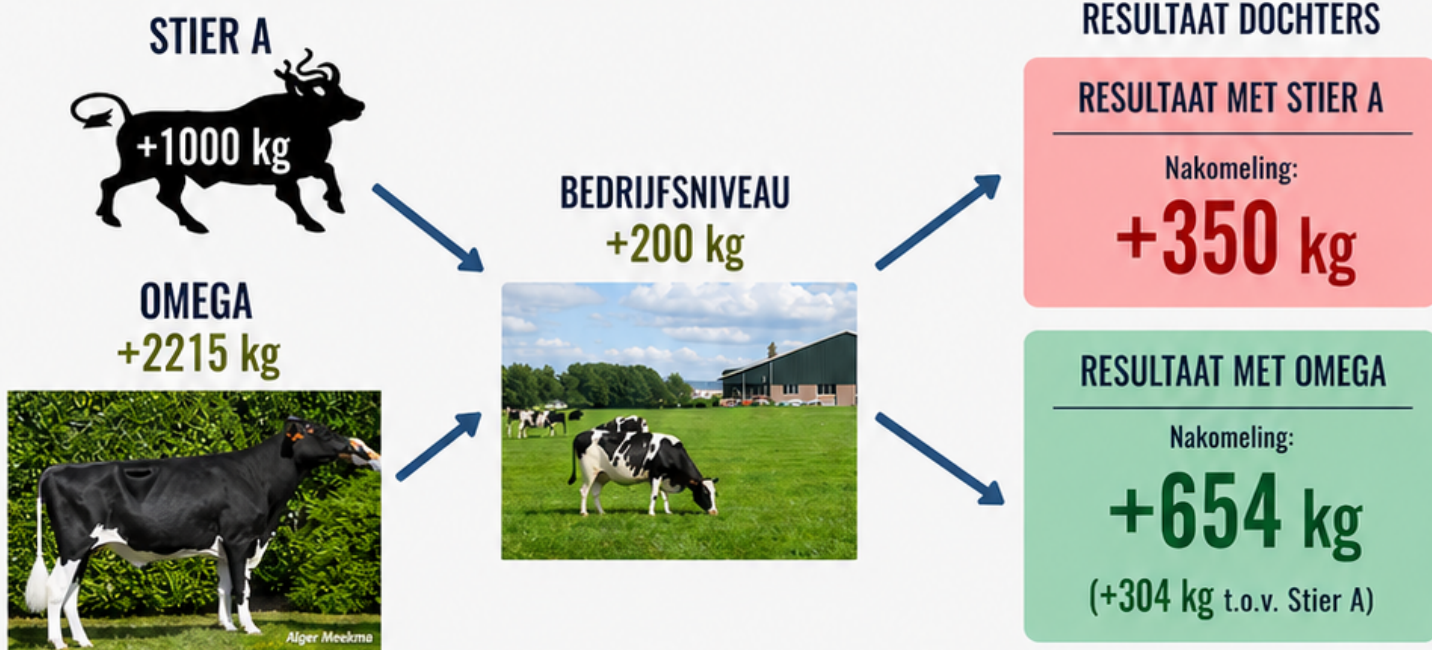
STIER A

+1000 kg

OMEGA
+2215 kg

Alger Meekma

BEDRIJFSNIVEAU
+200 kg

RESULTAAT DOCHTERS

RESULTAAT MET STIER A

Nakomeling:
+350 kg

RESULTAAT MET OMEGA

Nakomeling:
+654 kg
(+304 kg t.o.v. Stier A)